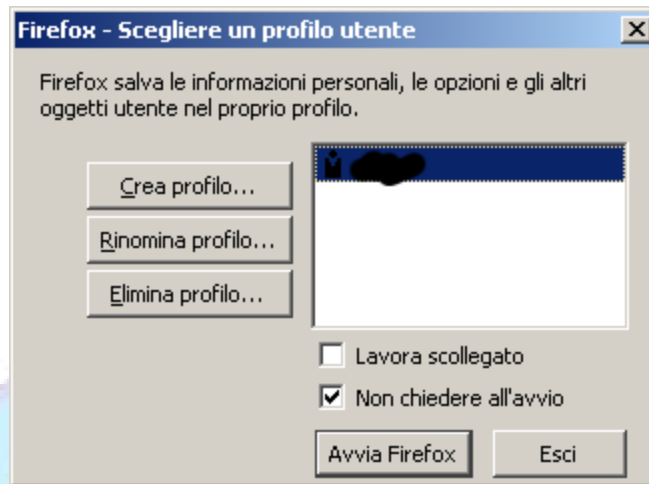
Firefox - Scegliere un profilo utente

Firefox salva le informazioni personali, le opzioni e gli altri oggetti utente nel proprio profilo.

Crea profilo...

Rinomina profilo...

Elimina profilo...

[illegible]

Lavora scollegato

Non chiedere all'avvio

Avvia Firefox

Esci